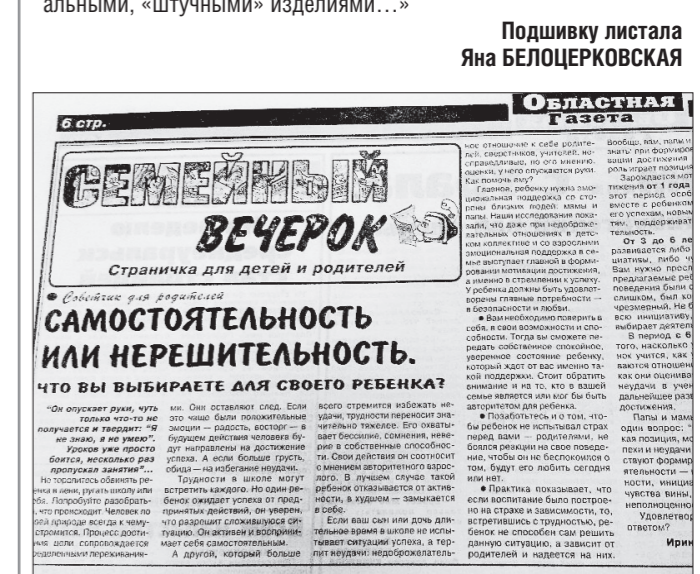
альными, «штучными» изделиями…»

Подшивка листала
Яна БЕЛОЦЕРКОВСКАЯ

Областная
Газета

6 стр.

Семейный
вечерок
Страничка для детей и родителей

Советник для родителей

САМОСТОЯТЕЛЬНОСТЬ ИЛИ НЕРЕШИТЕЛЬНОСТЬ.
ЧТО ВЫ ВЫБИРАЕТЕ ДЛЯ СВОЕГО РЕБЕНКА?

"Он опускает руки, чуть только что-то не получается и твердит: "Я не знаю, я не умею". Уроков уже просто боится, несколько раз пропускал занятия"... Не торопитесь обвинять ребенка в лени, ругать школу или себя. Попробуйте разобраться, что происходит. Человек по своей природе всегда к чему-то стремится. Процесс достижения цели сопровождается определенными переживаниями. Они оставляют след. Если это чаще были положительные эмоции — радость, восторг — в будущем действия человека будут направлены на достижение успеха. А если больше грусть, обида — на избегание неудачи.

Трудности в школе могут встретить каждого. Но один ребенок ожидает успеха от предпринятых действий, он уверен, что разрешит сложившуюся ситуацию. Он активен и воспринимает себя самостоятельным.

А другой, который больше всего стремится избежать неудачи, трудности переносит значительно тяжелее. Его охватывает бессилие, сомнения, неверие в собственные способности. Свои действия он соотносит с мнением авторитетного взрослого. В лучшем случае такой ребенок отказывается от активности, в худшем — замыкается в себе.

Если ваш сын или дочь длительное время в школе не испытывают ситуации успеха, а терпят неудачи: недоброжелатель-

ное отношение к себе родителей, сверстников, учителей, несправедливые, по его мнению, оценки, у него опускаются руки. Как помочь ему?

Главное, ребенку нужна эмоциональная поддержка со стороны близких людей: мамы и папы. Наши исследования показали, что даже при недоброжелательных отношениях в детском коллективе и со взрослыми эмоциональная поддержка в семье выступает главной в формировании мотивации достижения, а именно в стремлении к успеху. У ребенка должны быть удовлетворены главные потребности — в безопасности и любви.

● Вам необходимо поверить в себя, в свои возможности и способности. Тогда вы сможете передать собственное спокойное, уверенное состояние ребенку, который ждет от вас именно такой поддержки. Стоит обратить внимание и на то, что в вашей семье является или мог бы быть авторитетом для ребенка.

● Позаботьтесь и о том, чтобы ребенок не испытывал страх перед вами — родителями, не боялся рассказывать о своем поведение, чтобы он не беспокоился о том, будут его любить сегодня или нет.

● Практика показывает, что если воспитание было построено на страхе и зависимости, то, встретившись с трудностью, ребенок не способен сам решить данную ситуацию, а зависит от родителей и надеется на них.

вообще, вам, папы и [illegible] знать, при формиров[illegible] вации достижения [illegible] роль играет позиция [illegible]

Зарождается мот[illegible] тяжении от 1 года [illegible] этот период осо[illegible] вместе с ребенком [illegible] его успехам, новым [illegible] чем, поддерживат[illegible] тельность.

От 3 до 6 ле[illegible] развивается либо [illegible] циативы, либо ч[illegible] Вам нужно просл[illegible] предлагаемые ре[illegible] поведения были с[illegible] слишком, был ко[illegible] чрезмерный. Не б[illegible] всю инициативу, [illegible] выбирает деятел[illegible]

В период с 6 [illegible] того, насколько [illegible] нок учится, как у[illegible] ваются отношени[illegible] как они оценива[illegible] неудачи в учен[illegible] дальнейшее раз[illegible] достижения.

Папы и мам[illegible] один вопрос: "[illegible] кая позиция, мо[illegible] нок и неудачи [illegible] ствуют формир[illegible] ятельности — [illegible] ности, инициа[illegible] чувства вины, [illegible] неполноценно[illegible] Удовлетвор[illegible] ответом?

Ирин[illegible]